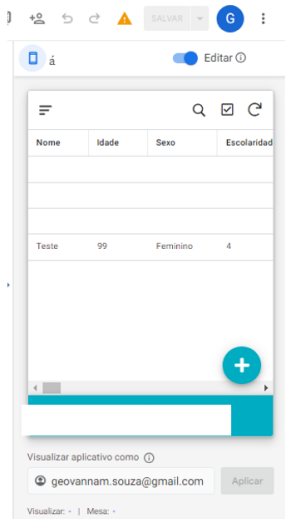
SALVAR
G
á
Editar

| Nome | Idade | Sexo | Escolaridad |
|---|---|---|---|
| | | | |
| | | | |
| | | | |
| Teste | 99 | Feminino | 4 |

Visualizar aplicativo como
geovannam.souza@gmail.com
Aplicar
Visualizar: - | Mesa: -